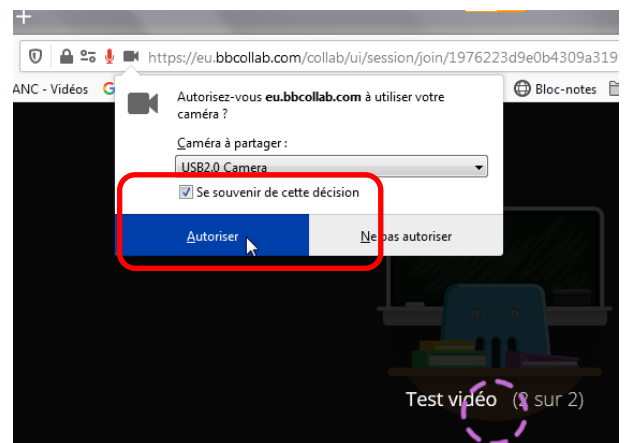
https://eu.bbcollab.com/collab/ui/session/join/1976223d9e0b4309a319

ANC - Vidéos G

Bloc-notes

Autorisez-vous eu.bbcollab.com à utiliser votre caméra ?

Caméra à partager :

USB2.0 Camera

Se souvenir de cette décision

Autoriser

Ne pas autoriser

Test vidéo (2 sur 2)